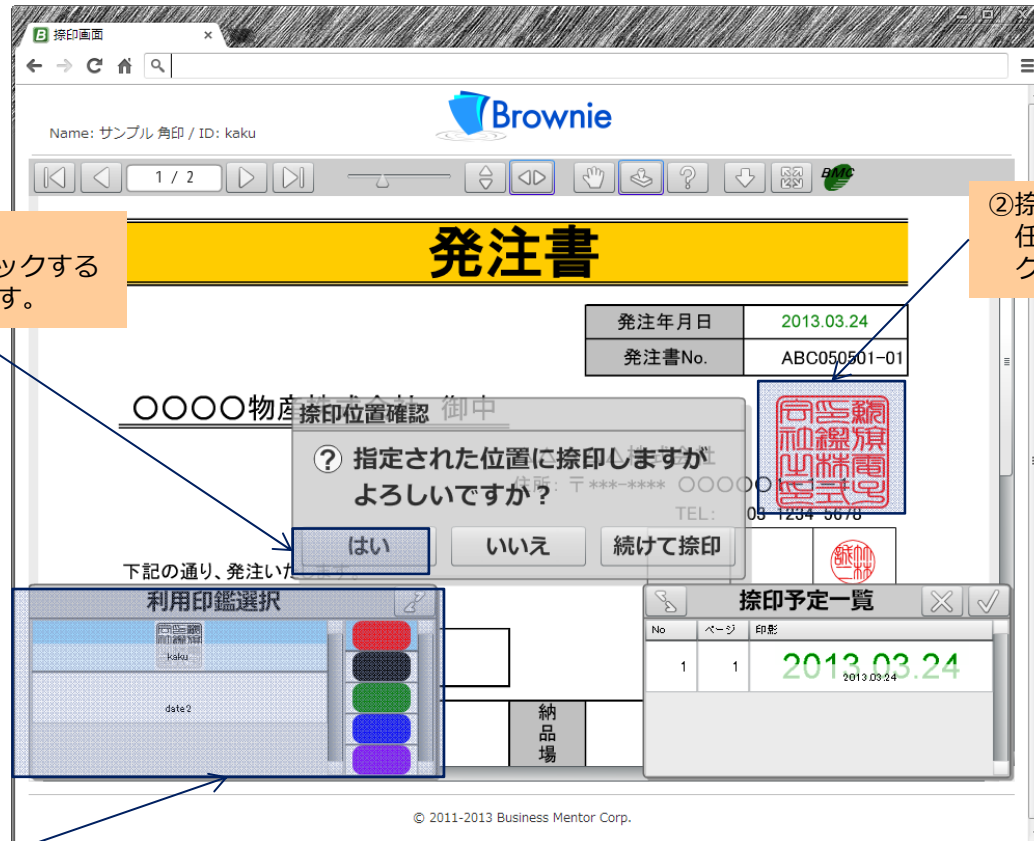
捺印画面

Brownie

Name: サンプル 角印 / ID: kaku

1 / 2

BMC

ックする
す。

②捺
任
ク

発注書

| 発注年月日 | 2013.03.24 |
|---|---|
| 発注書No. | ABC050501-01 |

〇〇〇〇物産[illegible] 御中

捺印位置確認

指定された位置に捺印しますが
よろしいですか？

はい
いいえ
続けて捺印

住所： 〒***-**** 〇〇〇〇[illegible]
TEL: 03-1234-5678

下記の通り、発注いた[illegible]

利用印鑑選択

kaku

date2

納
品
場

捺印予定一覧

| No | ページ | 印影 |
|---|---|---|
| 1 | 1 | 2013.03.24 |

© 2011-2013 Business Mentor Corp.